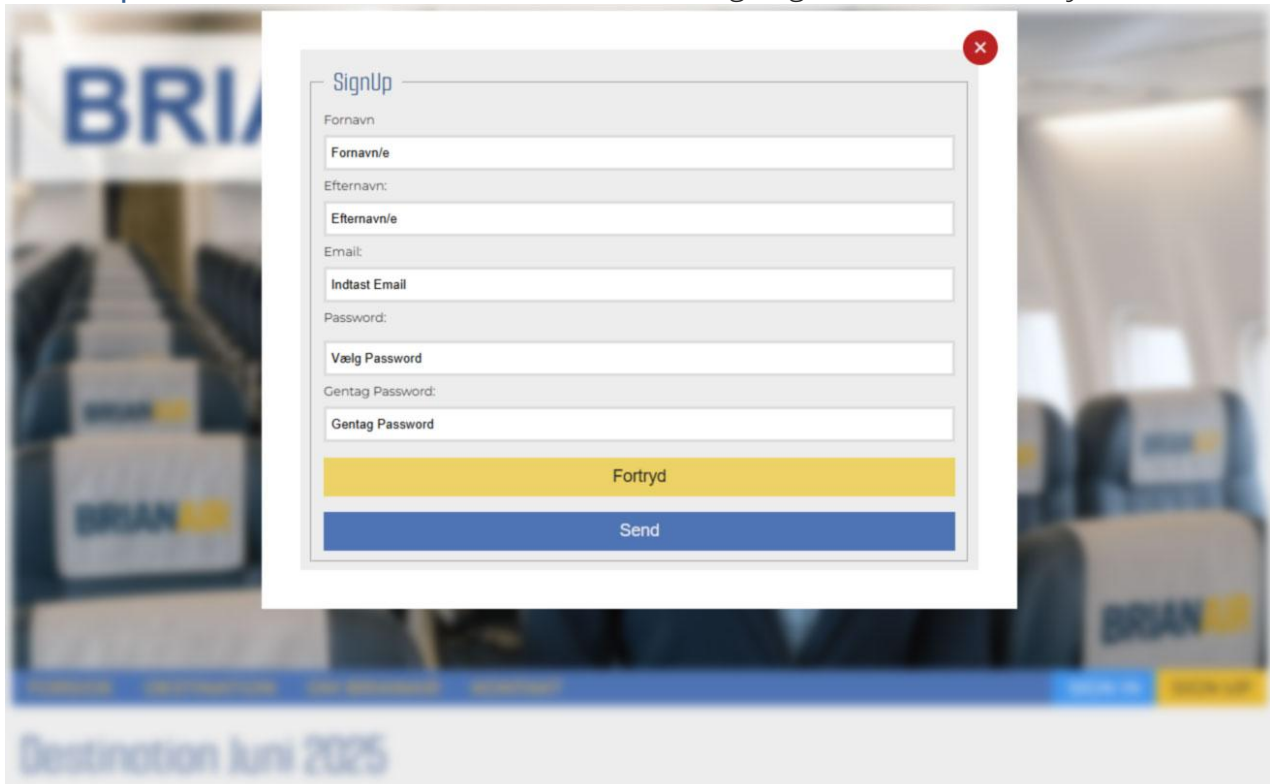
BRI

SignUp

Fornavn

Fornavn/e

Efternavn:

Efternavn/e

Email:

Indtast Email

Password:

Vælg Password

Gentag Password:

Gentag Password

Fortryd

Send

BRIANAIR

BRIANAIR

BRIANAIR

BRIANAIR

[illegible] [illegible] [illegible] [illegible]

SIGN IN

SIGN UP

Destination Juni 2025